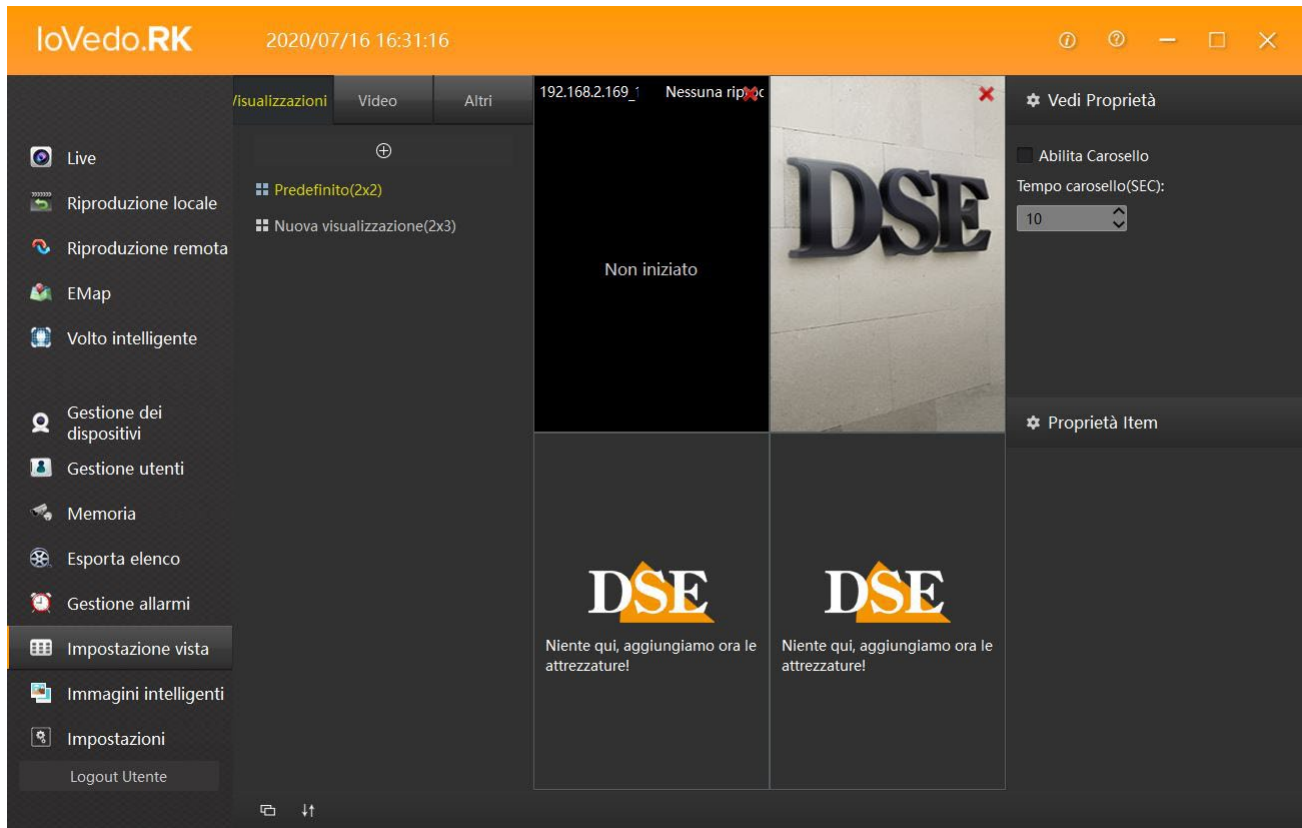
IoVedo.RK

2020/07/16 16:31:16

Live
Riproduzione locale
Riproduzione remota
EMap
Volto intelligente

Gestione dei dispositivi
Gestione utenti
Memoria
Esporta elenco
Gestione allarmi
Impostazione vista
Immagini intelligenti
Impostazioni
Logout Utente

/isualizzazioni | Video | Altri

Predefinito(2x2)
Nuova visualizzazione(2x3)

192.168.2.169_1 Nessuna ripro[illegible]

Non iniziato

DSE

DSE
Niente qui, aggiungiamo ora le attrezzature!

DSE
Niente qui, aggiungiamo ora le attrezzature!

Vedi Proprietà
Abilita Carosello
Tempo carosello(SEC):
10

Proprietà Item